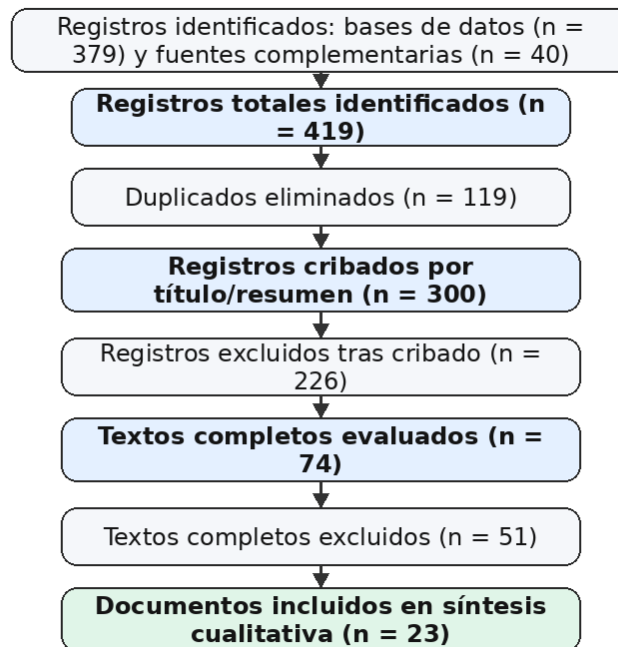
Registros identificados: bases de datos (n = 379) y fuentes complementarias (n = 40)

**Registros totales identificados (n = 419)**

Duplicados eliminados (n = 119)

**Registros cribados por título/resumen (n = 300)**

Registros excluidos tras cribado (n = 226)

**Textos completos evaluados (n = 74)**

Textos completos excluidos (n = 51)

**Documentos incluidos en síntesis cualitativa (n = 23)**